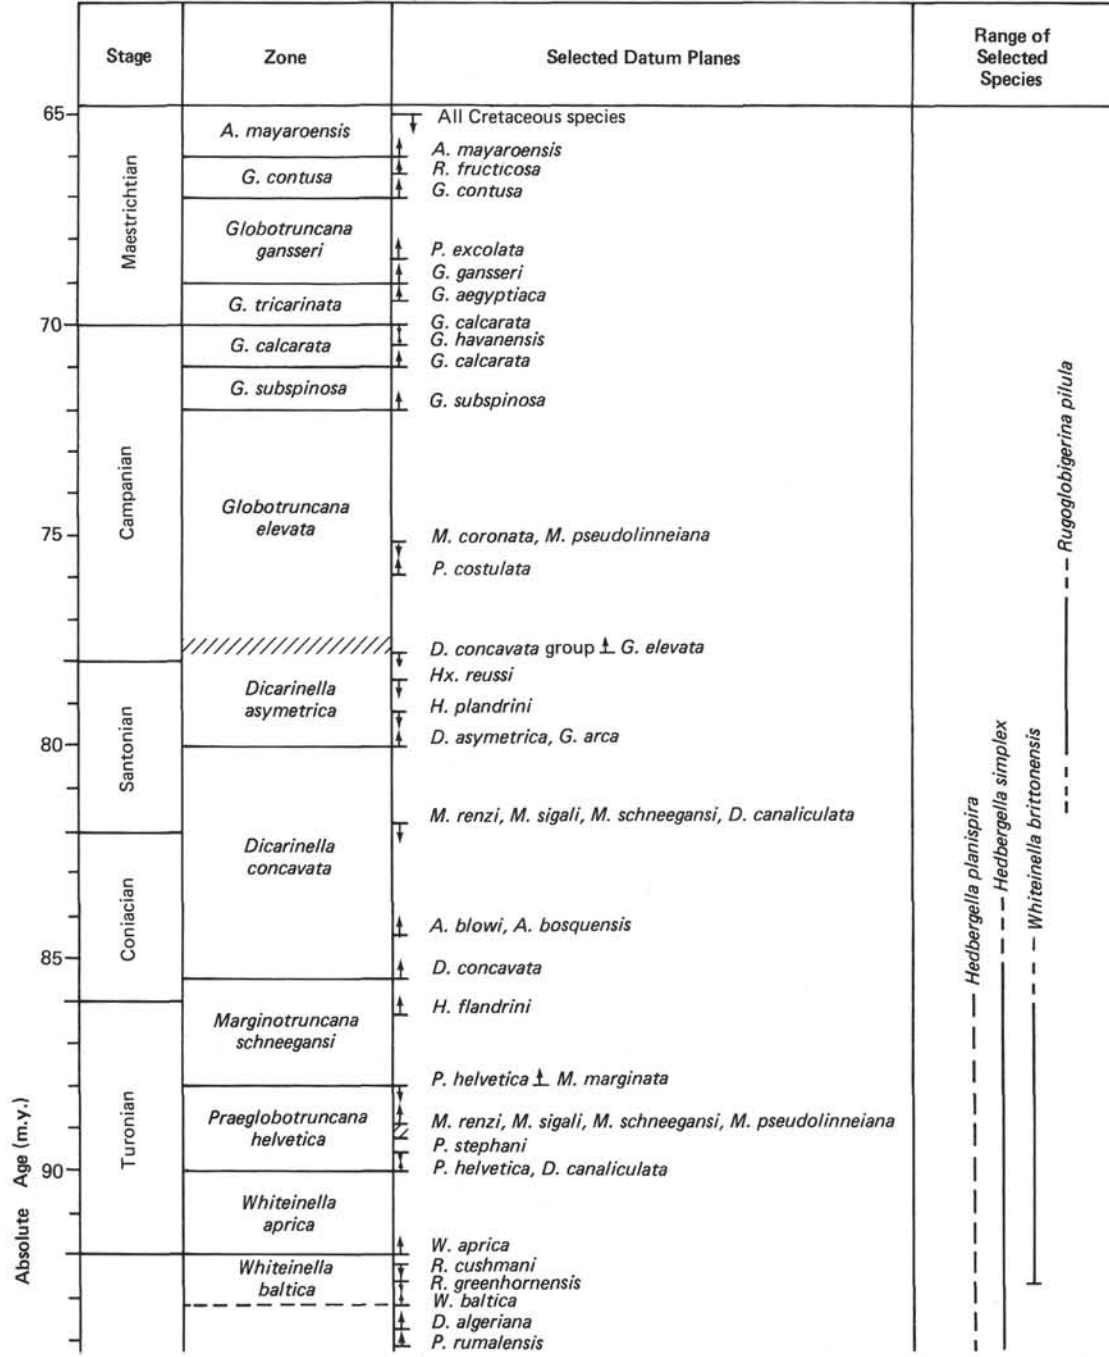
| Stage | Zone | Selected Datum Planes | Range of Selected Species |
|---|---|---|---|
| Maestrichtian | A. mayaroensis | All Cretaceous species | |
| | G. contusa | A. mayaroensis, R. fructicosa, G. contusa | |
| | Globotruncana gansseri | P. excolata, G. gansseri | |
| | G. tricarinata | G. aegyptiaca | |
| Campanian | G. calcarata | G. calcarata, G. havanensis, G. calcarata | |
| | G. subspinosa | G. subspinosa | |
| | Globotruncana elevata | M. coronata, M. pseudolinneiana, P. costulata, D. concavata group G. elevata | |
| Santonian | Dicarinella asymetrica | Hx. reussi, H. plandrini, D. asymetrica, G. arca | |
| Coniacian | Dicarinella concavata | M. renzi, M. sigali, M. schneegansi, D. canaliculata, A. blowi, A. bosquensis, D. concavata | |
| Turonian | Marginotruncana schneegansi | H. flandrini, P. helvetica M. marginata | |
| | Praeglobotruncana helvetica | M. renzi, M. sigali, M. schneegansi, M. pseudolinneiana, P. stephani, P. helvetica, D. canaliculata | |
| | Whiteinella aprica | W. aprica | |
| | Whiteinella baltica | R. cushmani, R. greenhornensis, W. baltica, D. algeriana, P. rumalensis | |

Absolute Age (m.y.)

65

70

75

80

85

90

Rugoglobigerina pilula

Hedbergella planispira

Hedbergella simplex

Whiteinella brittonensis